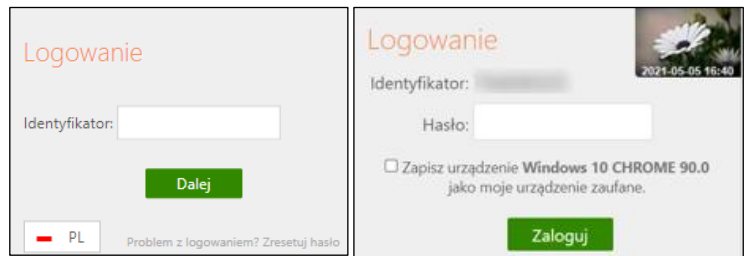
Logowanie

Identyfikator:

Dalej

PL

Problem z logowaniem? Zresetuj hasło

Logowanie

2021-05-05 16:40

Identyfikator: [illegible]

Hasło:

Zapisz urządzenie **Windows 10 CHROME 90.0** jako moje urządzenie zaufane.

Zaloguj